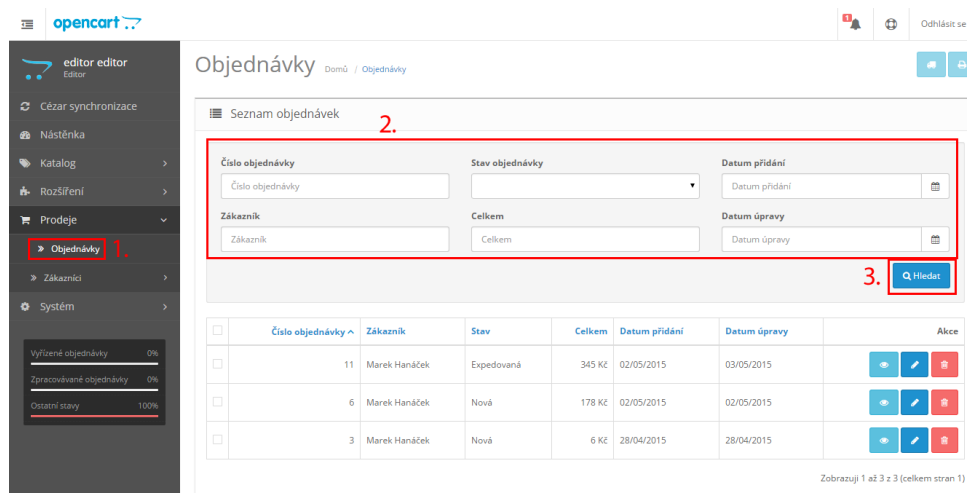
opencart

1

Odhlásit se

editor editor
Editor

Cézar synchronizace

Nástěnka

Katalog

Rozšíření

Prodeje

» Objednávky

1.

» Zákazníci

Systém

Vyřízené objednávky 0%

Zpracovávané objednávky 0%

Ostatní stavy 100%

Objednávky Domů / Objednávky

Seznam objednávek

2.

Číslo objednávky
Číslo objednávky

Stav objednávky

Datum přidání
Datum přidání

Zákazník
Zákazník

Celkem
Celkem

Datum úpravy
Datum úpravy

3.

Hledat

| | Číslo objednávky ^ | Zákazník | Stav | Celkem | Datum přidání | Datum úpravy | Akce |
|---|---|---|---|---|---|---|---|
| | 11 | Marek Hanáček | Expedovaná | 345 Kč | 02/05/2015 | 03/05/2015 | |
| | 6 | Marek Hanáček | Nová | 178 Kč | 02/05/2015 | 02/05/2015 | |
| | 3 | Marek Hanáček | Nová | 6 Kč | 28/04/2015 | 28/04/2015 | |

Zobrazuji 1 až 3 z 3 (celkem stran 1)